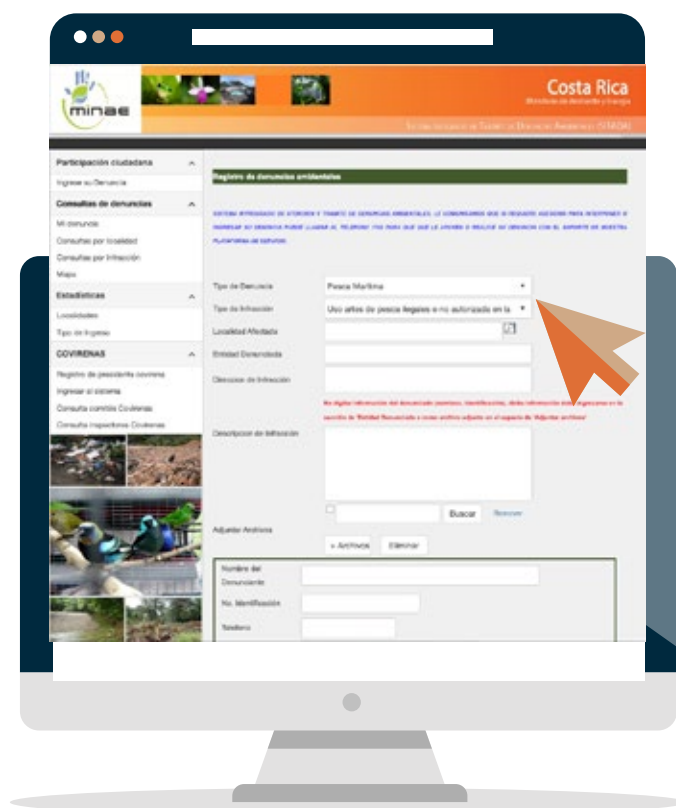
minae

Costa Rica
Ministerio de Ambiente y Energía

Sistema Integrado de Trámite y Atención de Denuncias Ambientales (SITADA)

Participación ciudadana
Ingrese su Denuncia
Consultas de denuncias
Mi denuncia
Consultas por localidad
Consultas por Infracción
Mapa
Estadísticas
Localidades
Tipo de Ingreso
COVIRENAS
Registro de presidente covirena
Ingresar al sistema
Consulta comités Covirenas
Consulta inspectores Covirenas

Registro de denuncias ambientales

SISTEMA INTEGRADO DE ATENCIÓN Y TRÁMITE DE DENUNCIAS AMBIENTALES. LE COMUNICAMOS QUE SI REQUIERE AYUDA PARA INTERPONER O INGRESAR SU DENUNCIA PUEDE LLAMAR AL TELÉFONO 1192 PARA QUE SE LE AYUDE O REALICE SU DENUNCIA CON EL SOPORTE DE NUESTRA PLATAFORMA DE SERVICIO.

Tipo de Denuncia: Pesca Marítima
Tipo de Infracción: Uso artes de pesca ilegales o no autorizado en la
Localidad Afectada
Entidad Denunciada
Dirección de Infracción
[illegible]
Descripción de Infracción
Buscar
Remover
Adjuntar Archivos
+ Archivos
Eliminar
Nombre del Denunciante
No. Identificación
Teléfono